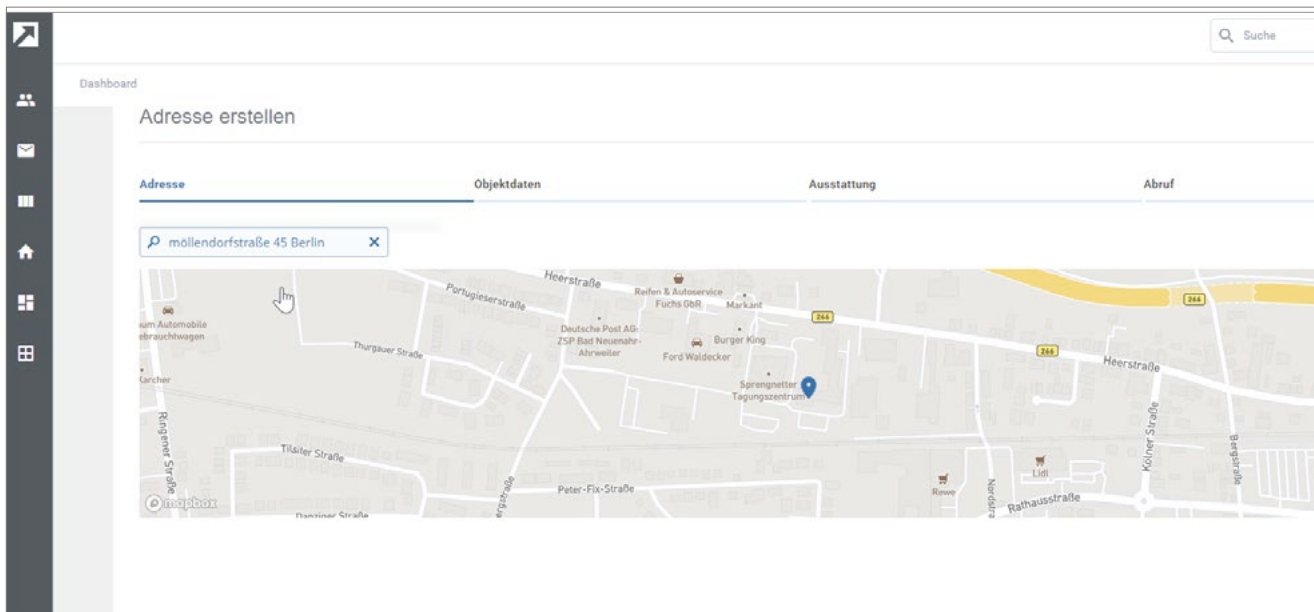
Suche

Dashboard

Adresse erstellen

Adresse

Objektdaten

Ausstattung

Abruf

möllendorfstraße 45 Berlin

Heerstraße

Reifen & Autoservice Fuchs GbR

Markant

Portugieserstraße

um Automobile ebrauchtwagen

Deutsche Post AG ZSP Bad Neuenahr-Ahrweiler

Burger King

Ford Waldecker

266

266

266

Heerstraße

Thurgauer Straße

Kärcher

Sprengnetter Tagungszentrum

Ringener Straße

Tilsiter Straße

Kölner Straße

Bergstraße

Lidl

Rewe

Peter-Fix-Straße

Rathausstraße

Danziger Straße

mapbox